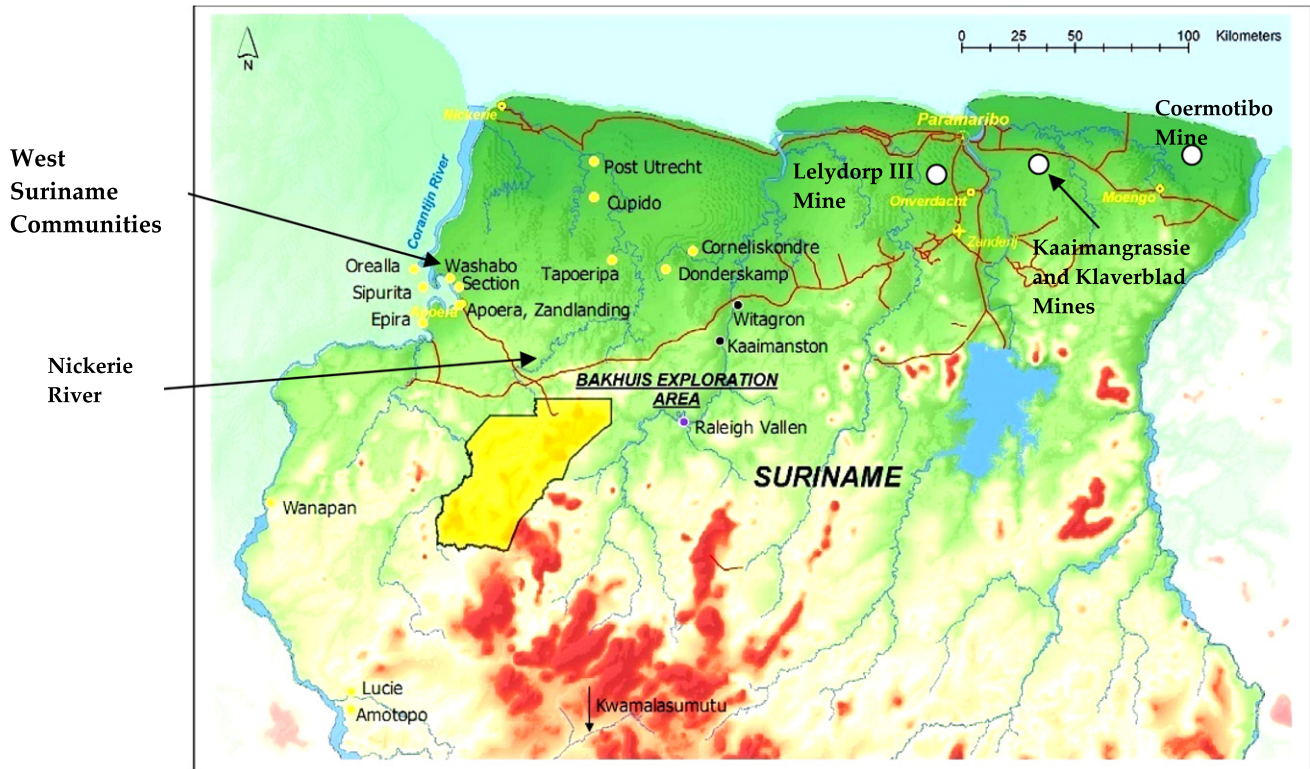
N

0 25 50 100 Kilometers

West Suriname Communities

Nickerie River

Nickerie

Corantijn River

Post Utrecht

Cupido

Paramaribo

Lelydorp III Mine

Onverdacht

Coermotibo Mine

Moengo

Zanderij

Kaaimangrassie and Klaverblad Mines

Corneliskondre

Orealla

Washabo

Section

Tapoeripa

Donderskamp

Sipurita

Apoera, Zandlanding

Epira

Apoera

Witagron

Kaaimanston

BAKHUIS EXPLORATION AREA

Raleigh Vallen

SURINAME

Wanapan

Lucie

Amotopo

Kwamalasumutu